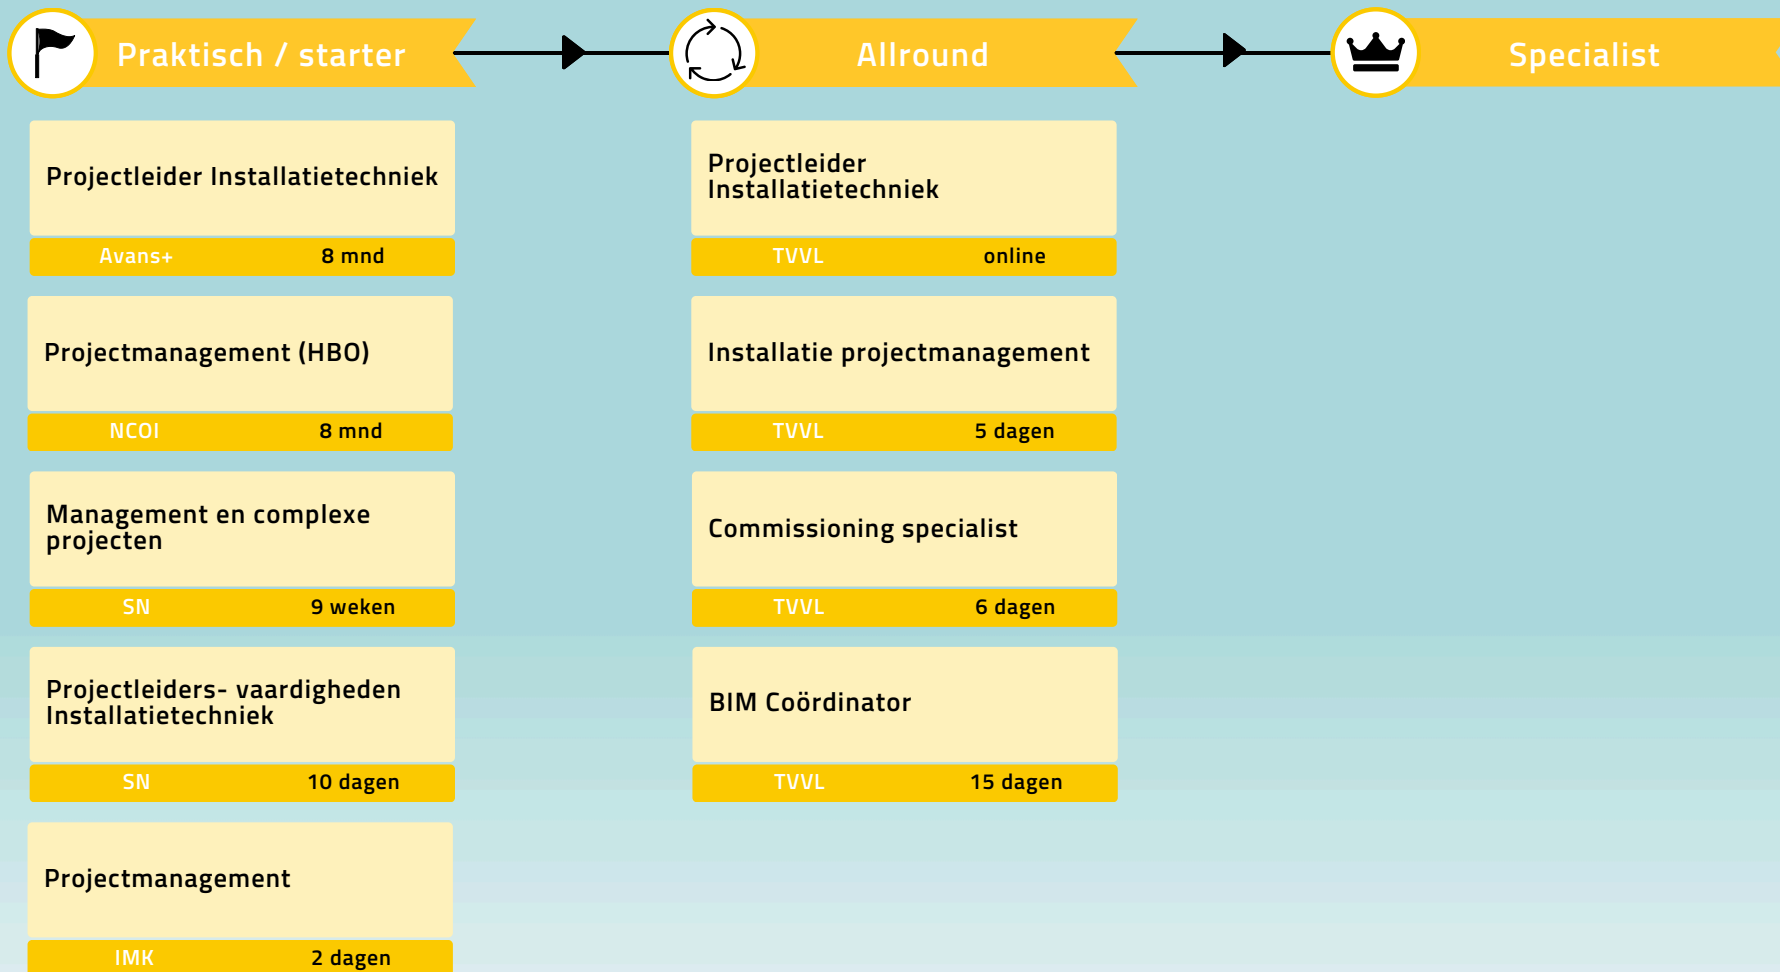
Praktisch / starter

Allround

Specialist

Projectleider Installatietechniek

Avans+ 8 mnd

Projectmanagement (HBO)

NCOI 8 mnd

Management en complexe projecten

SN 9 weken

Projectleiders- vaardigheden Installatietechniek

SN 10 dagen

Projectmanagement

IMK 2 dagen

Projectleider Installatietechniek

TVVL online

Installatie projectmanagement

TVVL 5 dagen

Commissioning specialist

TVVL 6 dagen

BIM Coördinator

TVVL 15 dagen